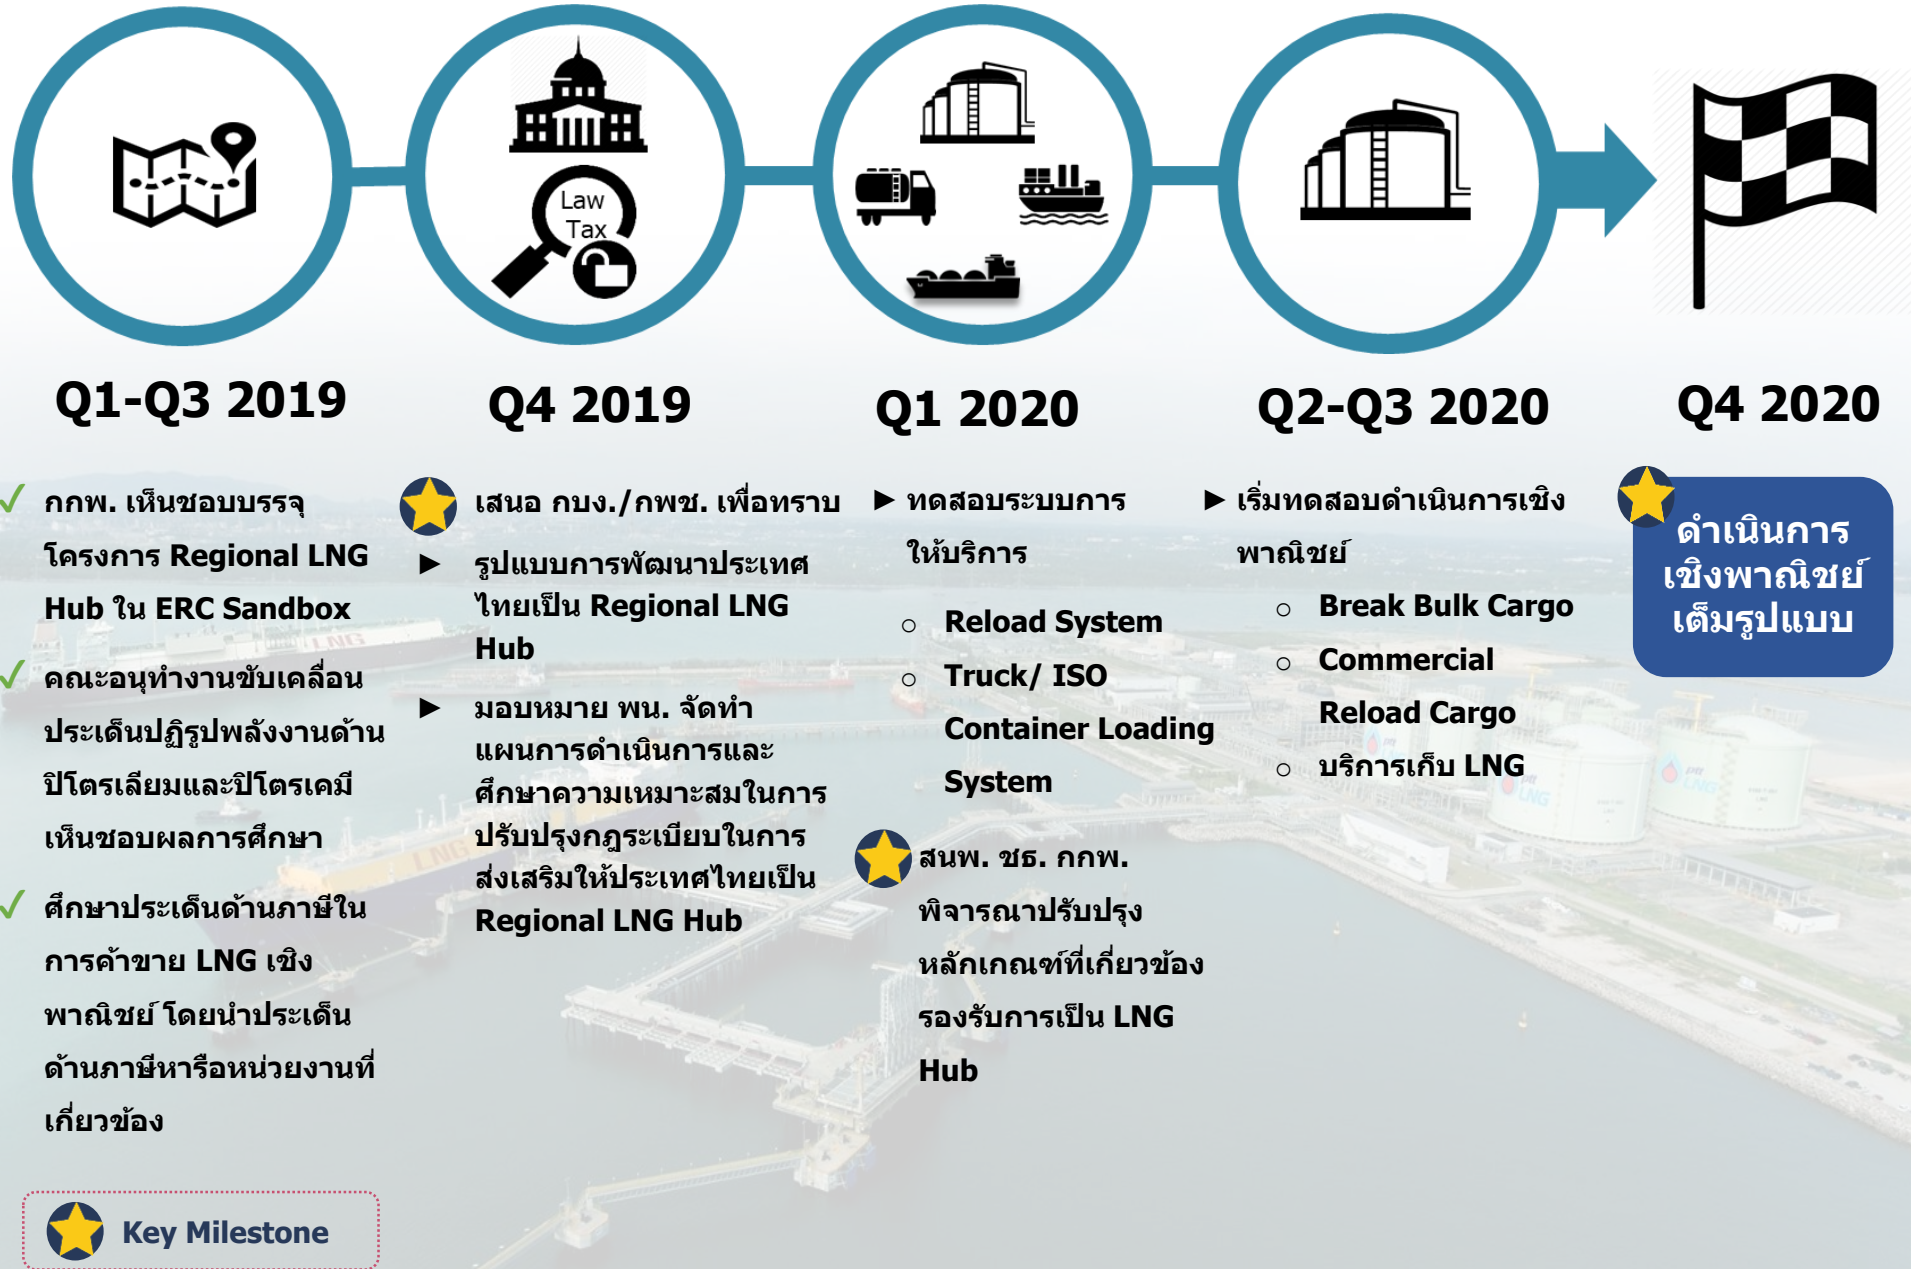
Law
Tax

Q1-Q3 2019

Q4 2019

Q1 2020

Q2-Q3 2020

Q4 2020

✓ กกพ. เห็นชอบบรรจุโครงการ Regional LNG Hub ใน ERC Sandbox

✓ คณะอนุทำงานขับเคลื่อนประเด็นปฏิรูปพลังงานด้านปิโตรเลียมและปิโตรเคมี เห็นชอบผลการศึกษา

✓ ศึกษาประเด็นด้านภาษีในการค้าขาย LNG เชิงพาณิชย์ โดยนำประเด็นด้านภาษีหารือหน่วยงานที่เกี่ยวข้อง

เสนอ กบง./กพช. เพื่อทราบ

▶ รูปแบบการพัฒนาประเทศไทยเป็น Regional LNG Hub

▶ มอบหมาย พน. จัดทำแผนการดำเนินการและศึกษาความเหมาะสมในการปรับปรุงกฎระเบียบในการส่งเสริมให้ประเทศไทยเป็น Regional LNG Hub

▶ ทดสอบระบบการให้บริการ

○ Reload System

○ Truck/ ISO Container Loading System

สนพ. ชธ. กกพ. พิจารณาปรับปรุงหลักเกณฑ์ที่เกี่ยวข้องรองรับการเป็น LNG Hub

▶ เริ่มทดสอบดำเนินการเชิงพาณิชย์

○ Break Bulk Cargo

○ Commercial Reload Cargo

○ บริการเก็บ LNG

ดำเนินการเชิงพาณิชย์เต็มรูปแบบ

Key Milestone